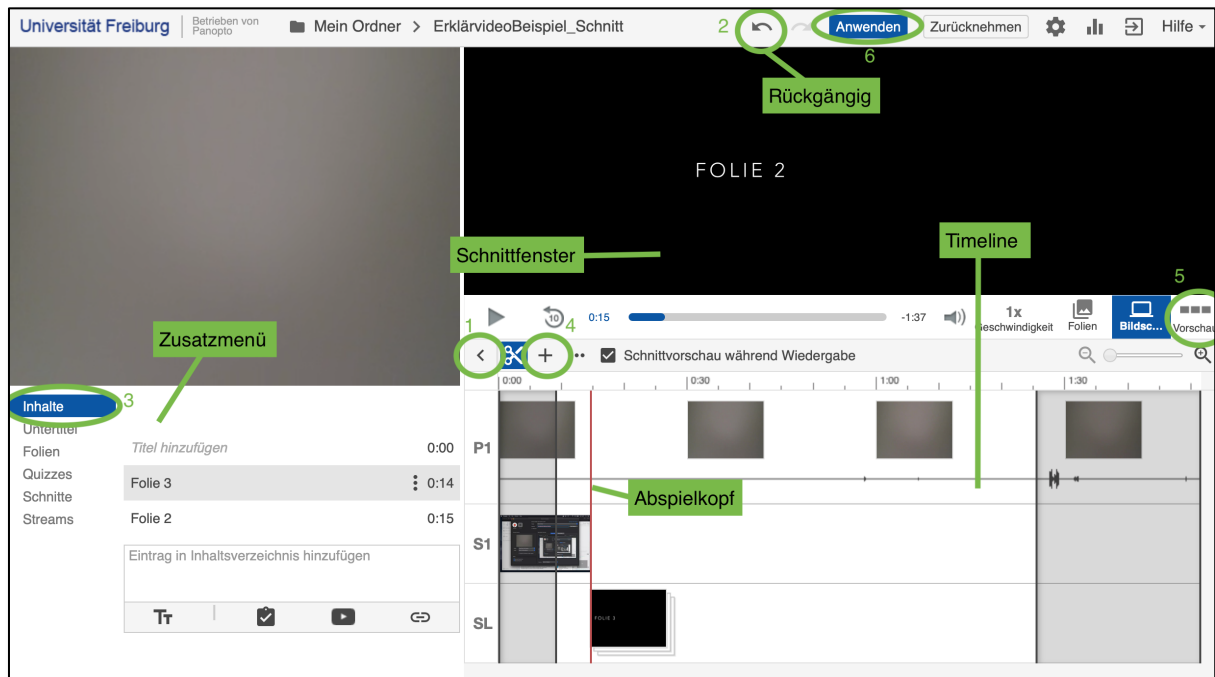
Universität Freiburg | Betrieben von Panopto | Mein Ordner > ErklärvideoBeispiel_Schnitt

2 Anwenden Zurücknehmen Hilfe

6

Rückgängig

FOLIE 2

Schnittfenster

Timeline

5

0:15 -1:37 1x Geschwindigkeit Folien Bildsc... Vorschau

1 4

Schnittvorschau während Wiedergabe

0:00 0:30 1:00 1:30

Zusatzmenü

P1

Inhalte 3
Untertitel
Folien
Quizzes
Schnitte
Streams

Titel hinzufügen 0:00
Folie 3 0:14
Folie 2 0:15

Abspielkopf

S1

Eintrag in Inhaltsverzeichnis hinzufügen

SL

FOLIE 2